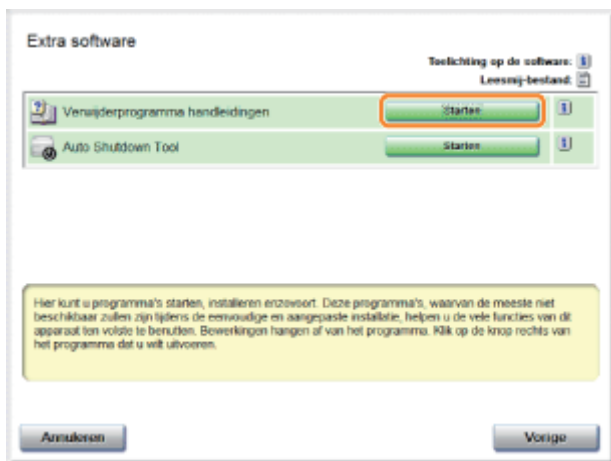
Extra software

Toelichting op de software:
Leesmij-bestand:

Verwijderprogramma handleidingen | Starten

Auto Shutdown Tool | Starten

Hier kunt u programma's starten, installeren enzovoort. Deze programma's, waarvan de meeste niet beschikbaar zullen zijn tijdens de eenvoudige en aangepaste installatie, helpen u de vele functies van dit apparaat ten volste te benutten. Bewerkingen hangen af van het programma. Klik op de knop rechts van het programma dat u wilt uitvoeren.

Annuleren

Vorige